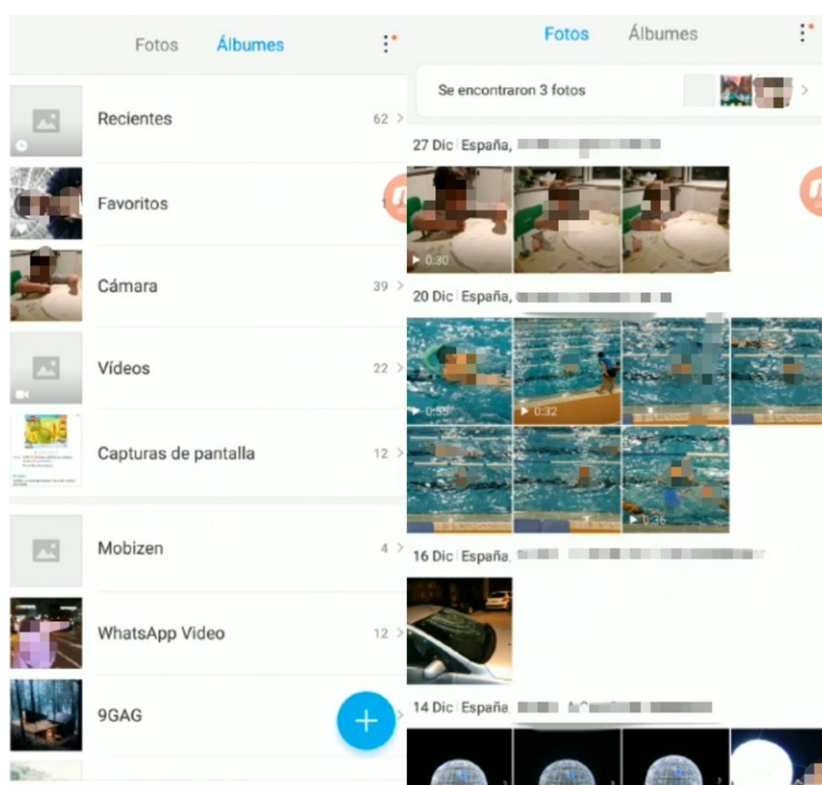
Fotos Álbumes

Recientes 62

Favoritos

Cámara 39

Vídeos 22

Capturas de pantalla 12

Mobizen 4

WhatsApp Video 12

9GAG

Fotos Álbumes

Se encontraron 3 fotos

27 Dic España, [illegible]

0:30

20 Dic España, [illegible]

0:32

0:36

16 Dic España, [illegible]

14 Dic España, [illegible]